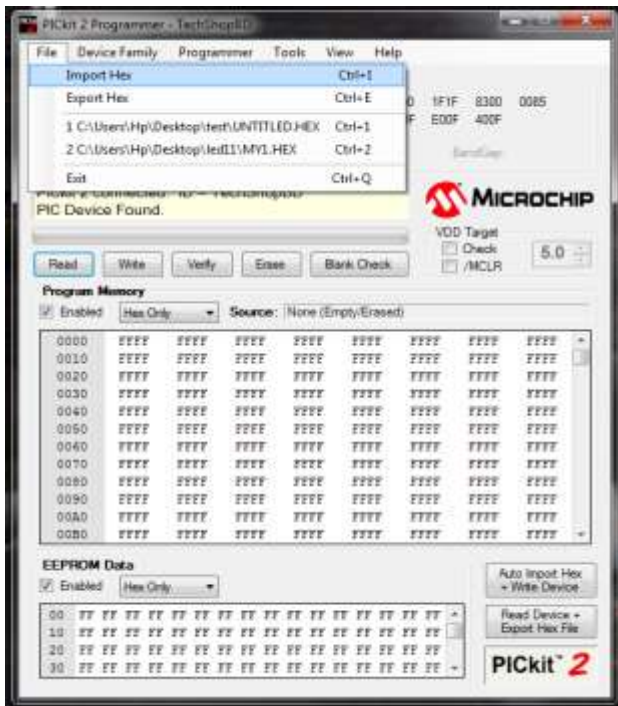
PICkit 2 Programmer - TechShopBD

File Device Family Programmer Tools View Help

Import Hex Ctrl+I
Export Hex Ctrl+E
1 C:\Users\Hp\Desktop\test\UNTITLED.HEX Ctrl+1
2 C:\Users\Hp\Desktop\led11\MY1.HEX Ctrl+2
Exit Ctrl+Q

0 1F1F 8300 0085
F E00F 400F

BandGap

PICkit 2 connected. ID = TechShopBD
PIC Device Found.

MICROCHIP

VDD Target
Check
/MCLR
5.0

Read Write Verify Erase Blank Check

Program Memory
Enabled Hex Only Source: None (Empty/Erased)

| | | | | | | | | |
|---|---|---|---|---|---|---|---|---|
| 0000 | FFFF | FFFF | FFFF | FFFF | FFFF | FFFF | FFFF | FFFF |
| 0010 | FFFF | FFFF | FFFF | FFFF | FFFF | FFFF | FFFF | FFFF |
| 0020 | FFFF | FFFF | FFFF | FFFF | FFFF | FFFF | FFFF | FFFF |
| 0030 | FFFF | FFFF | FFFF | FFFF | FFFF | FFFF | FFFF | FFFF |
| 0040 | FFFF | FFFF | FFFF | FFFF | FFFF | FFFF | FFFF | FFFF |
| 0050 | FFFF | FFFF | FFFF | FFFF | FFFF | FFFF | FFFF | FFFF |
| 0060 | FFFF | FFFF | FFFF | FFFF | FFFF | FFFF | FFFF | FFFF |
| 0070 | FFFF | FFFF | FFFF | FFFF | FFFF | FFFF | FFFF | FFFF |
| 0080 | FFFF | FFFF | FFFF | FFFF | FFFF | FFFF | FFFF | FFFF |
| 0090 | FFFF | FFFF | FFFF | FFFF | FFFF | FFFF | FFFF | FFFF |
| 00A0 | FFFF | FFFF | FFFF | FFFF | FFFF | FFFF | FFFF | FFFF |
| 00B0 | FFFF | FFFF | FFFF | FFFF | FFFF | FFFF | FFFF | FFFF |

EEPROM Data
Enabled Hex Only

00 FF FF FF FF FF FF FF FF FF FF FF FF FF FF FF FF
10 FF FF FF FF FF FF FF FF FF FF FF FF FF FF FF FF
20 FF FF FF FF FF FF FF FF FF FF FF FF FF FF FF FF
30 FF FF FF FF FF FF FF FF FF FF FF FF FF FF FF FF

Auto Import Hex + Write Device

Read Device + Export Hex File

PICkit™ 2